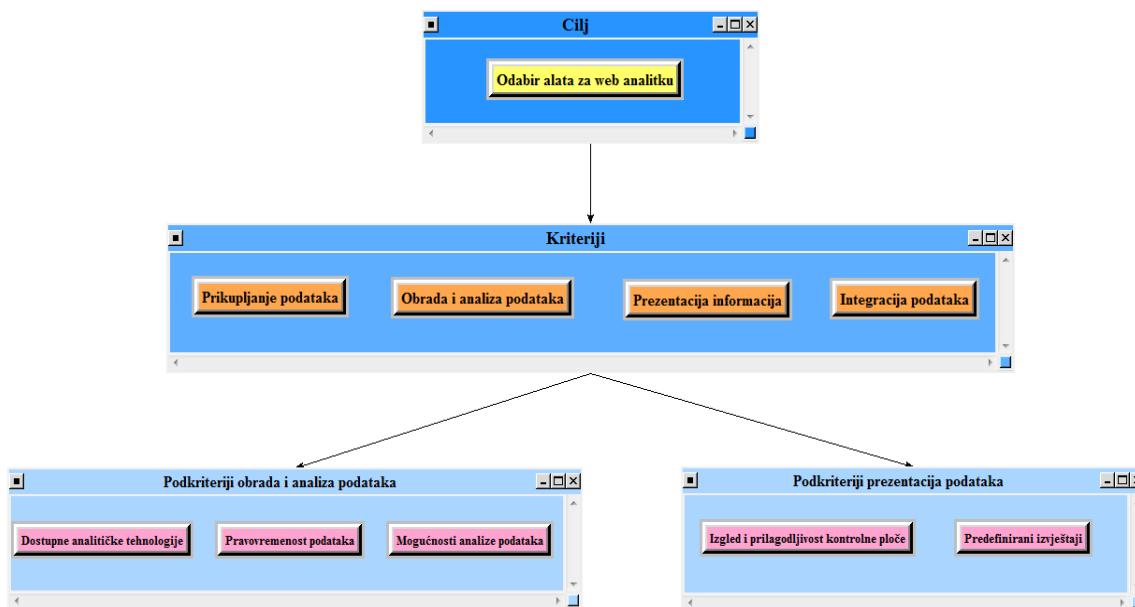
Cilj

Odabir alata za web analitku

Kriteriji

Prikupljanje podataka

Obrada i analiza podataka

Prezentacija informacija

Integracija podataka

Podkriteriji obrada i analiza podataka

Dostupne analitičke tehnologije

Pravovremenost podataka

Mogućnosti analize podataka

Podkriteriji prezentacija podataka

Izgled i prilagodljivost kontrolne ploče

Predefinirani izvještaji